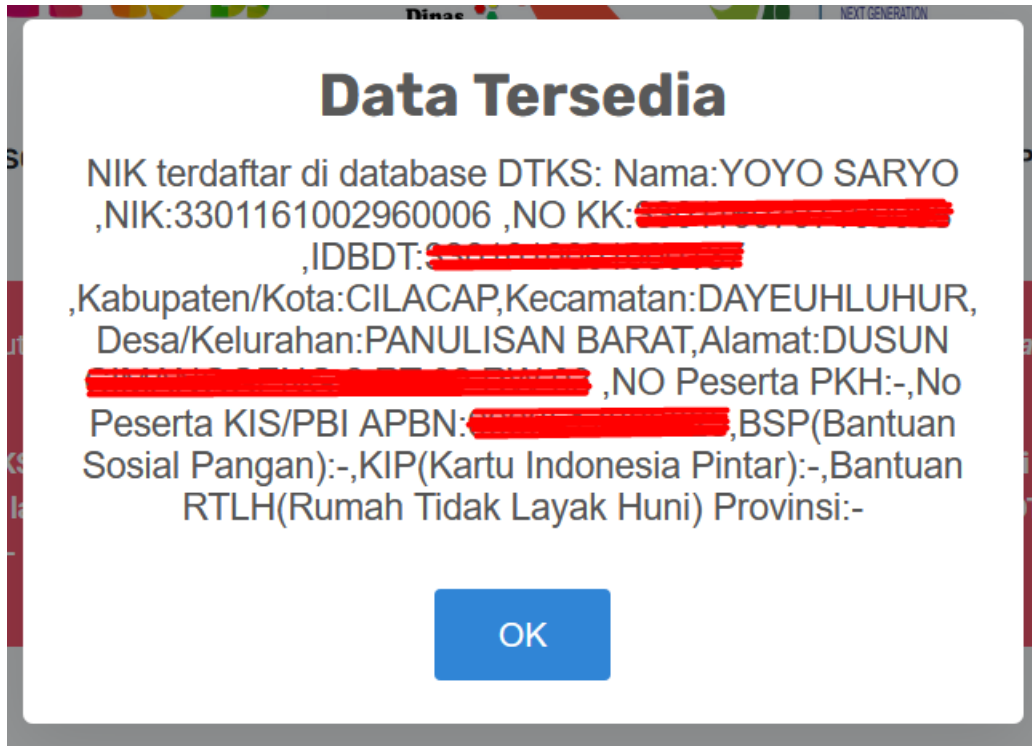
Dinas

NEXT GENERATION

Data Tersedia

NIK terdaftar di database DTKS: Nama:YOYO SARYO ,NIK:3301161002960006 ,NO KK:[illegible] ,IDBDT:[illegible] ,Kabupaten/Kota:CILACAP,Kecamatan:DAYEUHLUHUR, Desa/Kelurahan:PANULISAN BARAT,Alamat:DUSUN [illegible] ,NO Peserta PKH:-,No Peserta KIS/PBI APBN:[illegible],BSP(Bantuan Sosial Pangan):-,KIP(Kartu Indonesia Pintar):-,Bantuan RTLH(Rumah Tidak Layak Huni) Provinsi:-

OK